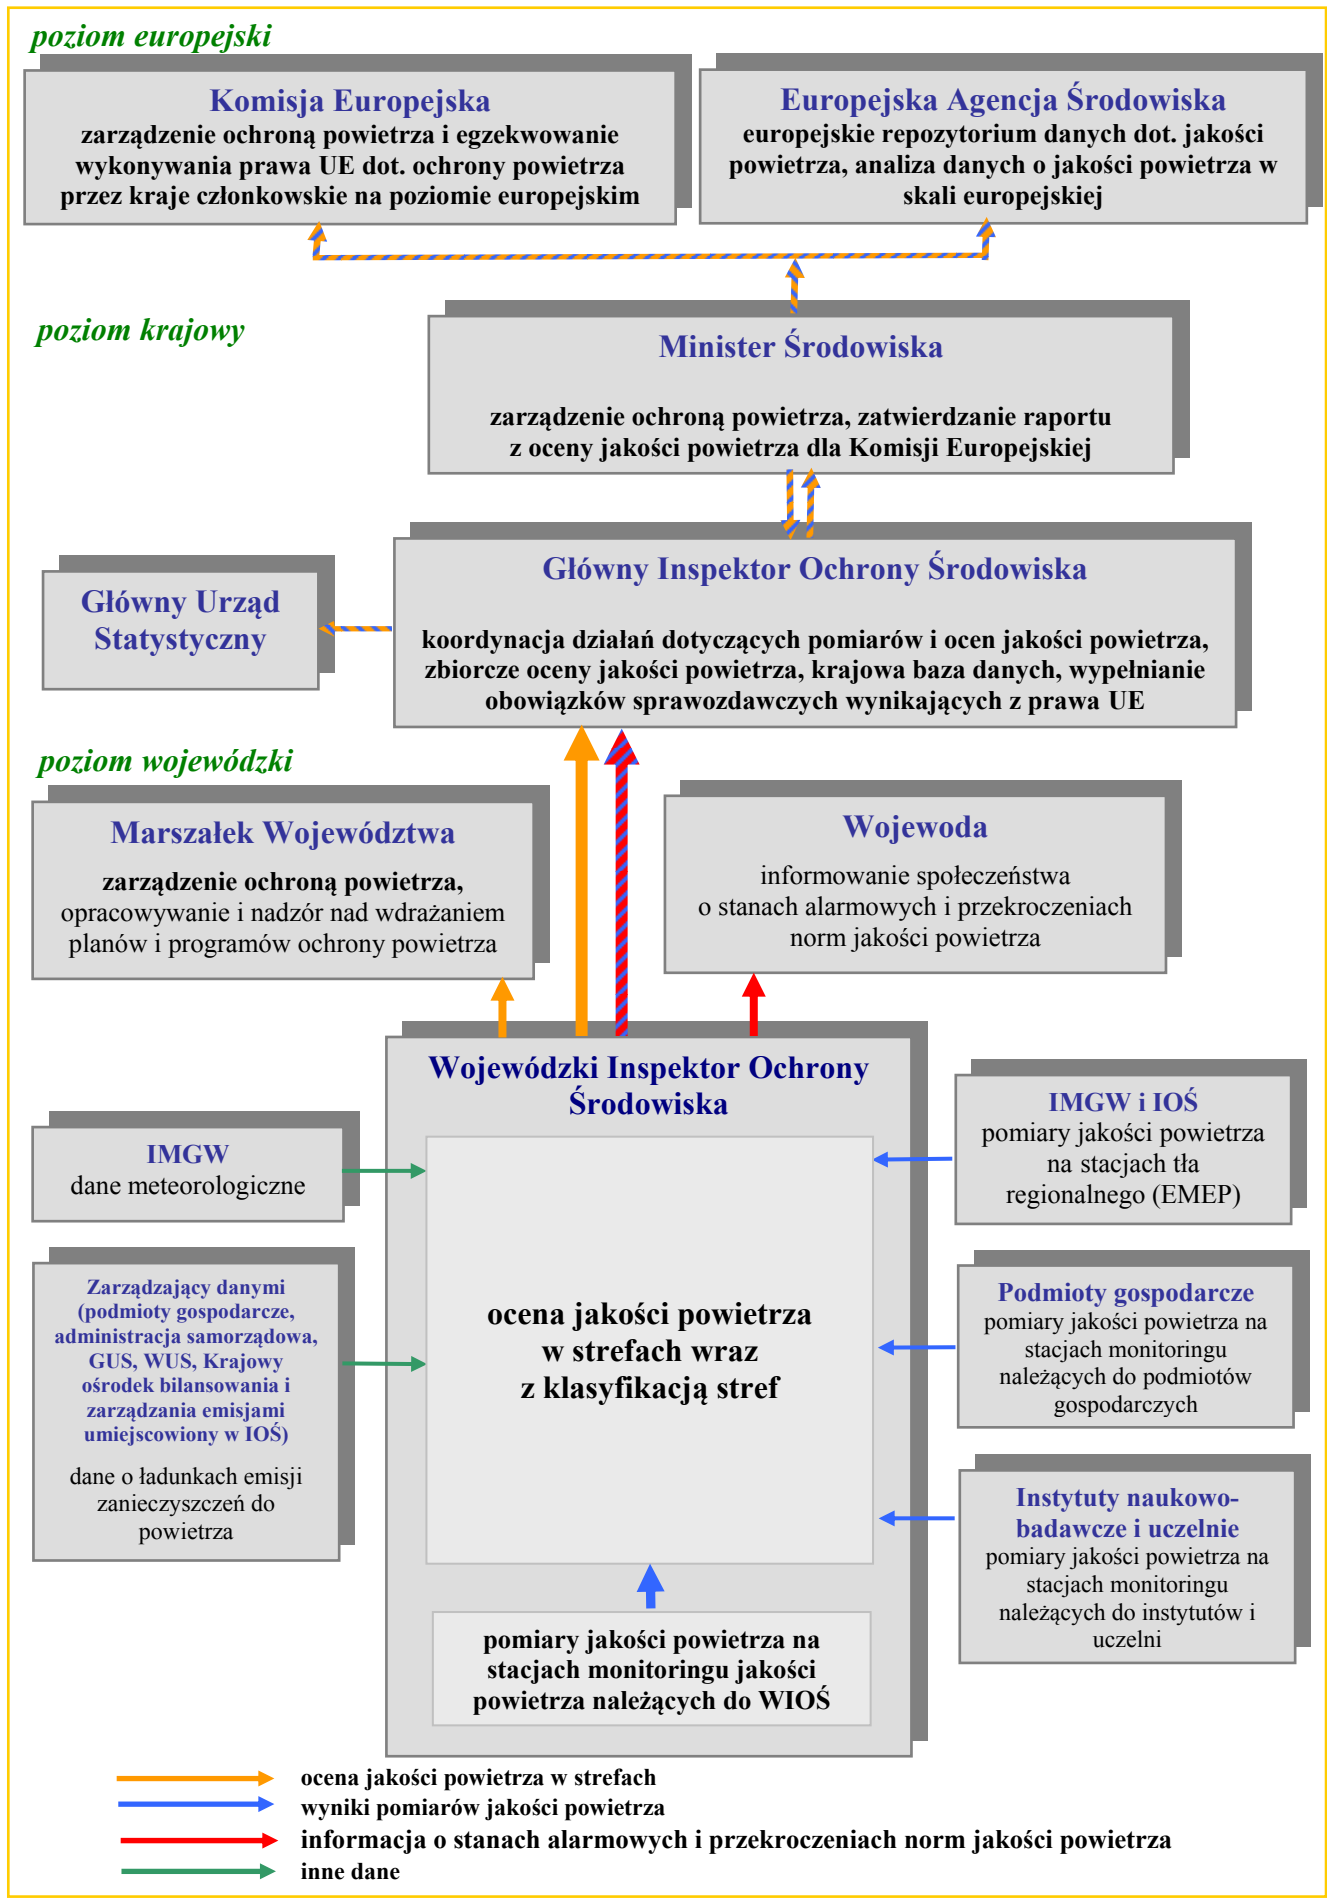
poziom europejski

Komisja Europejska
zarządzenie ochroną powietrza i egzekwowanie wykonywania prawa UE dot. ochrony powietrza przez kraje członkowskie na poziomie europejskim

Europejska Agencja Środowiska
europejskie repozytorium danych dot. jakości powietrza, analiza danych o jakości powietrza w skali europejskiej

poziom krajowy

Minister Środowiska

zarządzenie ochroną powietrza, zatwierdzanie raportu z oceny jakości powietrza dla Komisji Europejskiej

Główny Urząd Statystyczny

Główny Inspektor Ochrony Środowiska

koordynacja działań dotyczących pomiarów i ocen jakości powietrza, zbiorcze oceny jakości powietrza, krajowa baza danych, wypełnianie obowiązków sprawozdawczych wynikających z prawa UE

poziom wojewódzki

Marszałek Województwa
zarządzenie ochroną powietrza, opracowywanie i nadzór nad wdrażaniem planów i programów ochrony powietrza

Wojewoda
informowanie społeczeństwa o stanach alarmowych i przekroczeniach norm jakości powietrza

Wojewódzki Inspektor Ochrony Środowiska

IMGW
dane meteorologiczne

ocena jakości powietrza w strefach wraz z klasyfikacją stref

IMGW i IOŚ
pomiary jakości powietrza na stacjach tła regionalnego (EMEP)

Zarządzający danymi (podmioty gospodarcze, administracja samorządowa, GUS, WUS, Krajowy ośrodek bilansowania i zarządzania emisjami umiejscowiony w IOŚ)
dane o ładunkach emisji zanieczyszczeń do powietrza

Podmioty gospodarcze
pomiary jakości powietrza na stacjach monitoringu należących do podmiotów gospodarczych

Instytuty naukowo-badawcze i uczelnie
pomiary jakości powietrza na stacjach monitoringu należących do instytutów i uczelni

pomiary jakości powietrza na stacjach monitoringu jakości powietrza należących do WIOŚ

ocena jakości powietrza w strefach
wyniki pomiarów jakości powietrza
informacja o stanach alarmowych i przekroczeniach norm jakości powietrza
inne dane